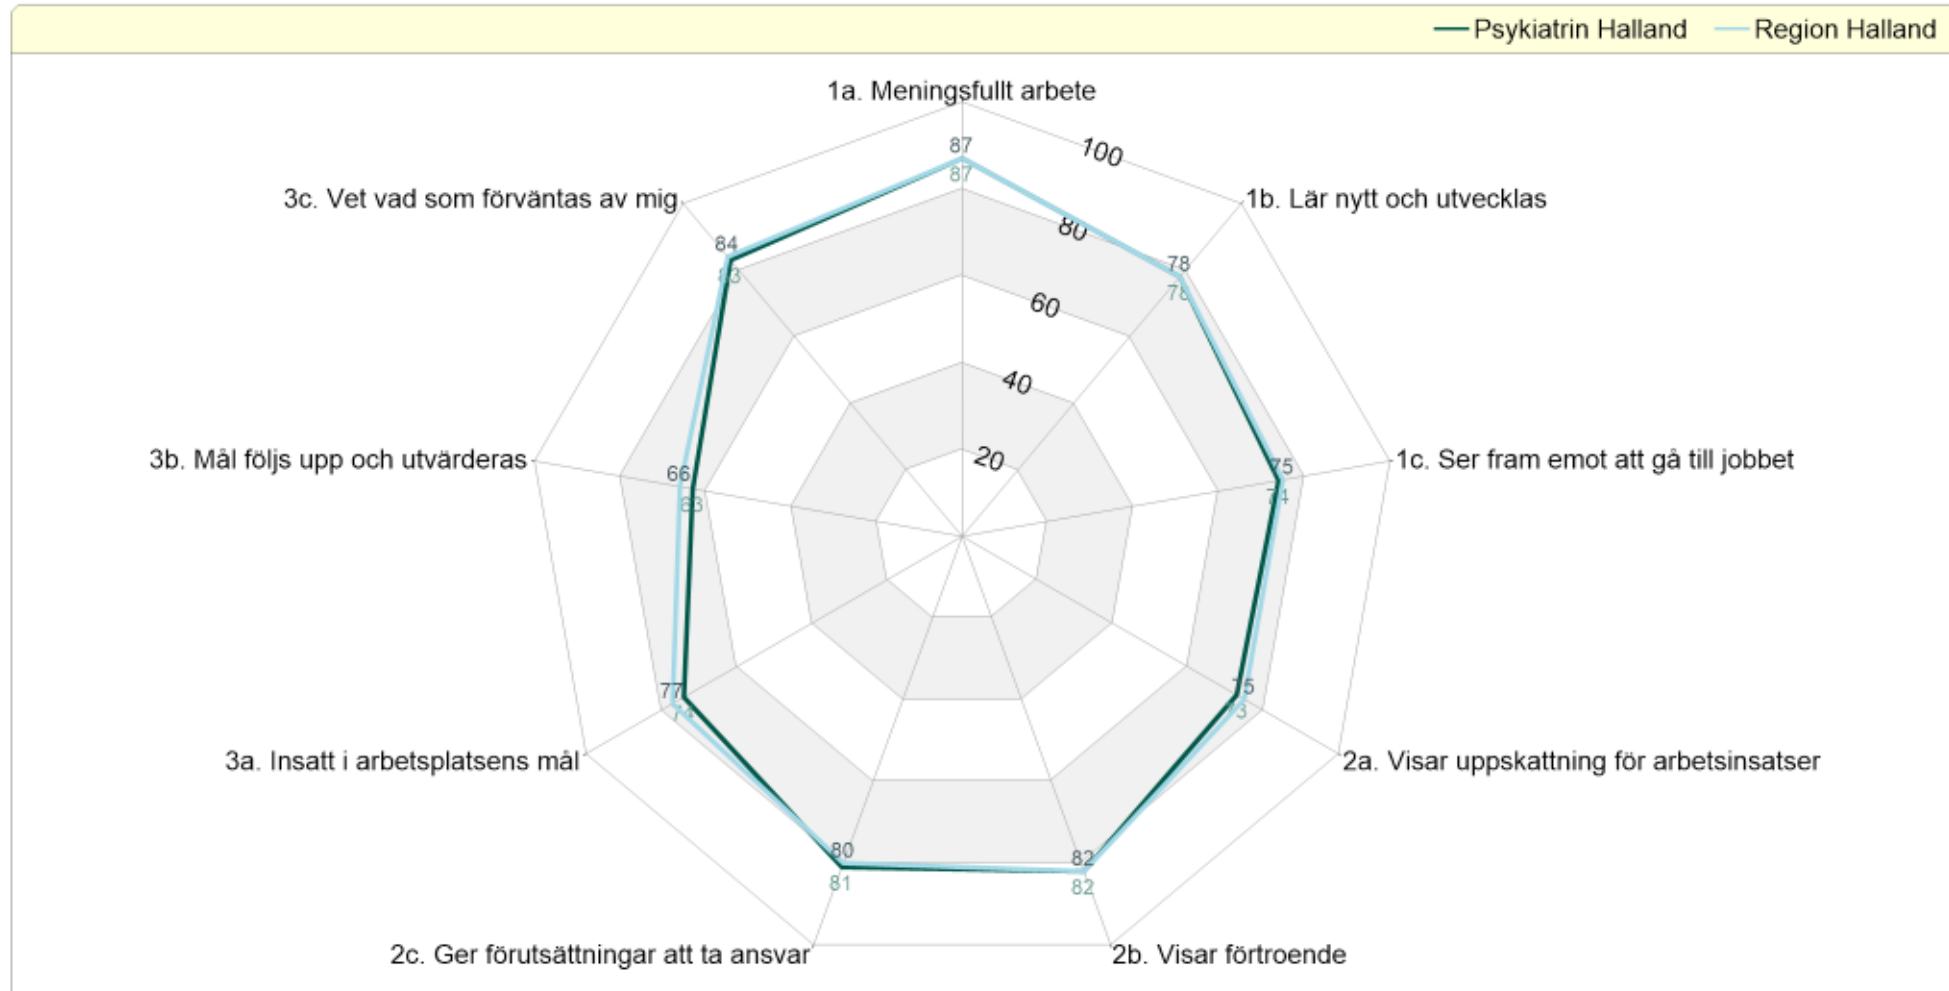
Psykiatrin Halland
Region Halland

1a. Meningsfullt arbete
1b. Lär nytt och utvecklas
1c. Ser fram emot att gå till jobbet
2a. Visar uppskattning för arbetsinsatser
2b. Visar förtroende
2c. Ger förutsättningar att ta ansvar
3a. Insatt i arbetsplatsens mål
3b. Mål följs upp och utvärderas
3c. Vet vad som förväntas av mig

100
80
60
40
20

87
87
78
78
75
74
75
73
82
82
80
81
77
74
66
63
84
83